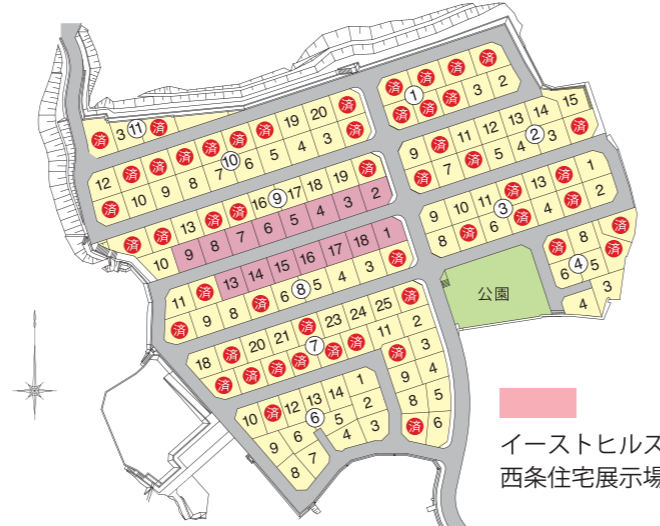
済 済 済
済 済 済
1 済 3 2
済 済

3 11 済
済 20 19 済
済 済 済 済 済 5 4 3 済

15
9 11 12 13 14
済 済 2 3 済
済 7 済 5 4 3 済

10 6 5 4 3
12 済 済 済 済 済 済 済
済 10 9 8 7 9 17 18 19 済
済 済 済 16 6 5 4 3 2
13 済 済 済
10 9 8 7 6 5 4 3 2 1

1
済 済 済 9 10 11 済 13 済 済
7 済 3 4 済 2
8 済 6 5 済
済 8 済
6 4 5
4 3
済 済 7

11 済 13 14 15 16 17 18 1
済 9 8 済 6 8 5 4 3 済
公園

済 22 23 24 25 済
済 21 7 済 済 11 2
18 済 20 済 済 済 済
済 済 済 済 済 済 済 3
済 済 済 9 4
10 12 13 14 1
済 済 6 5 2 8 5
9 6 4 3 済 6
8 7

イーストヒルズ
西条住宅展示場